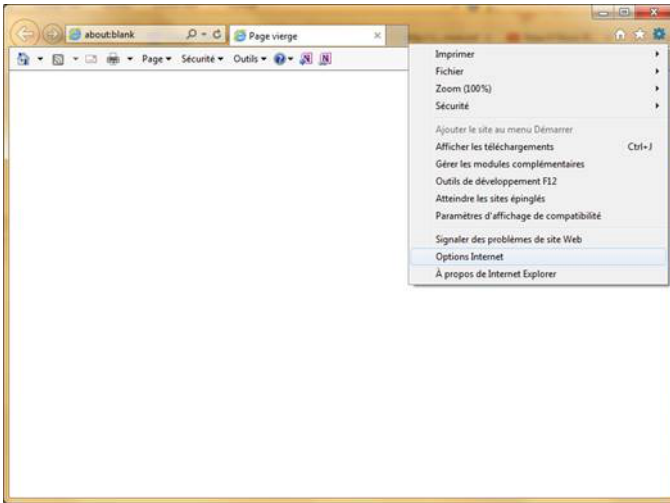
about:blank
Page vierge
Page ▾ Sécurité ▾ Outils ▾

Imprimer
Fichier
Zoom (100%)
Sécurité
Ajouter le site au menu Démarrer
Afficher les téléchargements Ctrl+J
Gérer les modules complémentaires
Outils de développement F12
Atteindre les sites épinglés
Paramètres d'affichage de compatibilité
Signaler des problèmes de site Web
Options Internet
À propos de Internet Explorer